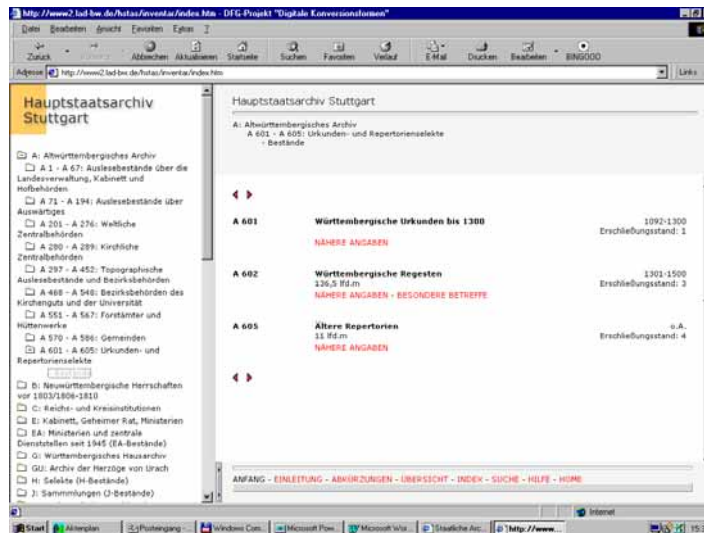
http://www2.lad-bw.de/hstas/inventar/index.htm - DFG-Projekt "Digitale Konversionsformen"

Datei Bearbeiten Ansicht Favoriten Extras ?

Zurück Vorwärts Abbrechen Aktualisieren Startseite Suchen Favoriten Verlauf E-Mail Drucken Bearbeiten BINGOOO

Adresse http://www2.lad-bw.de/hstas/inventar/index.htm Links

Hauptstaatsarchiv Stuttgart

A: Altwürttembergisches Archiv
A 1 - A 67: Auslesebestände über die Landesverwaltung, Kabinett und Hofbehörden
A 71 - A 194: Auslesebestände über Auswärtiges
A 201 - A 276: Weltliche Zentralbehörden
A 280 - A 289: Kirchliche Zentralbehörden
A 297 - A 452: Topographische Auslesebestände und Bezirksbehörden
A 468 - A 548: Bezirksbehörden des Kirchenguts und der Universität
A 551 - A 567: Forstämter und Hüttenwerke
A 570 - A 586: Gemeinden
A 601 - A 605: Urkunden- und Repertorienselekte
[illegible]
B: Neuwürttembergische Herrschaften vor 1803/1806-1810
C: Reichs- und Kreisinstitutionen
E: Kabinett, Geheimer Rat, Ministerien
EA: Ministerien und zentrale Dienststellen seit 1945 (EA-Bestände)
G: Württembergisches Hausarchiv
GU: Archiv der Herzöge von Urach
H: Selekte (H-Bestände)
J: Sammlungen (J-Bestände)

Hauptstaatsarchiv Stuttgart

A: Altwürttembergisches Archiv
A 601 - A 605: Urkunden- und Repertorienselekte
- Bestände

| | | |
|---|---|---|
| A 601 | Württembergische Urkunden bis 1300<br>NÄHERE ANGABEN | 1092-1300<br>Erschließungsstand: 1 |
| A 602 | Württembergische Regesten<br>126,5 lfd.m<br>NÄHERE ANGABEN - BESONDERE BETREFFE | 1301-1500<br>Erschließungsstand: 3 |
| A 605 | Ältere Repertorien<br>11 lfd.m<br>NÄHERE ANGABEN | o.A.<br>Erschließungsstand: 4 |

ANFANG - EINLEITUNG - ABKÜRZUNGEN - ÜBERSICHT - INDEX - SUCHE - HILFE - HOME

Internet

Start Aktenplan Posteingang - ... Windows Com... Microsoft Pow... Microsoft Wor... Staatliche Arc... http://www.... 15: